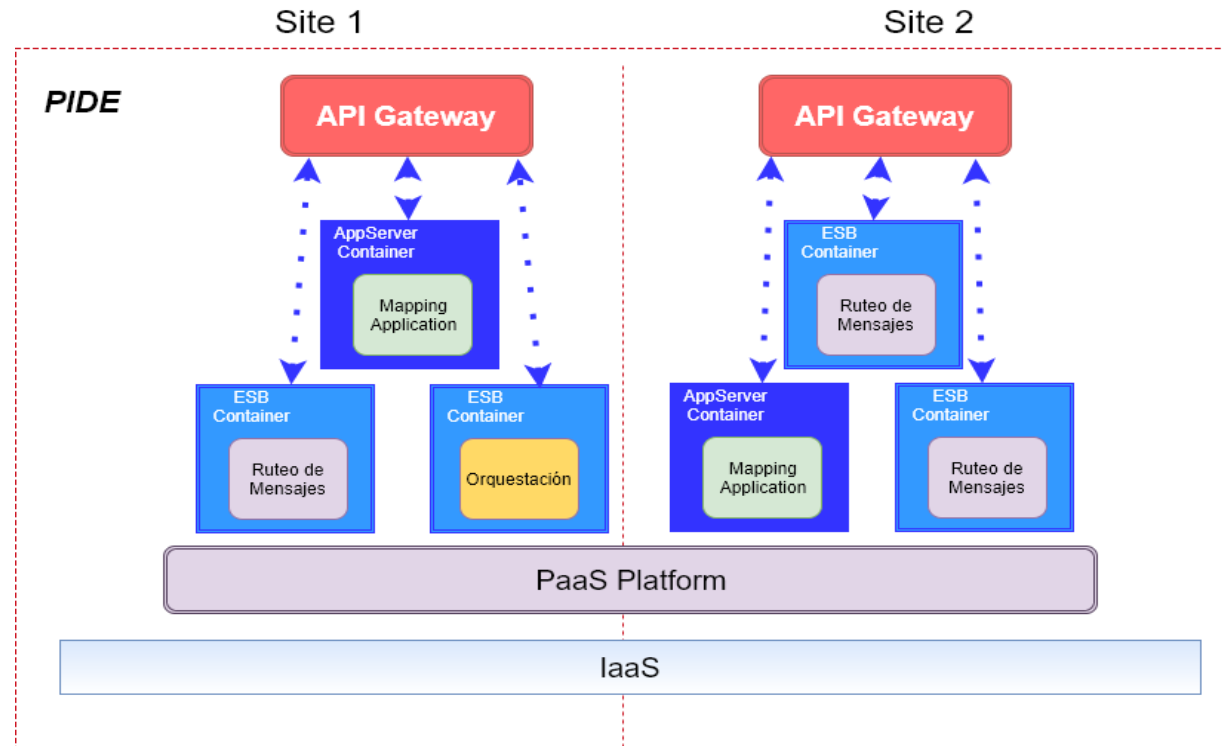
Site 1

Site 2

PIDE

API Gateway

AppServer Container

Mapping Application

ESB Container

Ruteo de Mensajes

ESB Container

Orquestación

API Gateway

ESB Container

Ruteo de Mensajes

AppServer Container

Mapping Application

ESB Container

Ruteo de Mensajes

PaaS Platform

IaaS